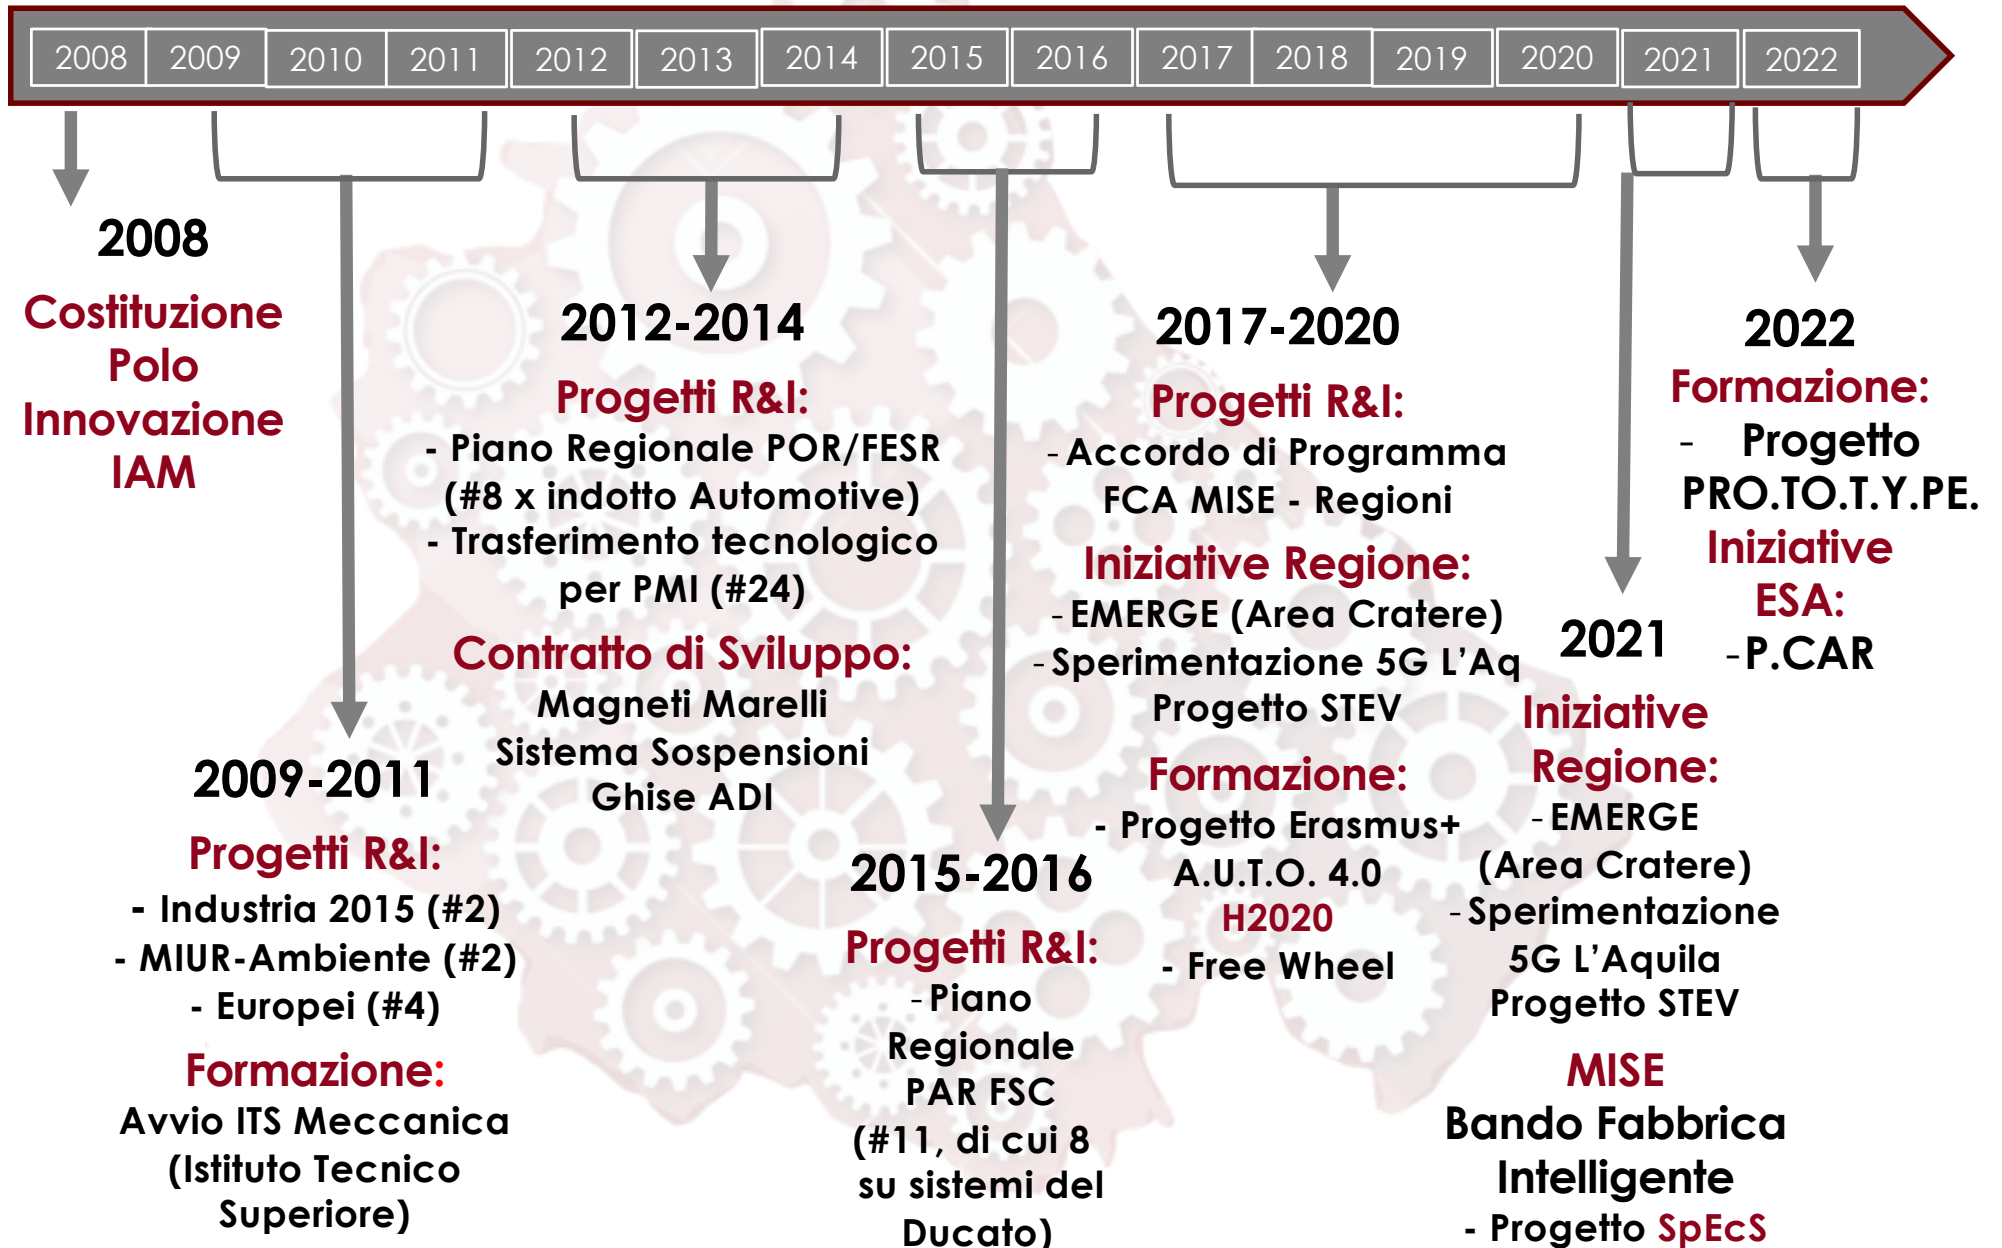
2008 2009 2010 2011 2012 2013 2014 2015 2016 2017 2018 2019 2020 2021 2022

2008
Costituzione Polo Innovazione IAM

2009-2011
Progetti R&I:
- Industria 2015 (#2)
- MIUR-Ambiente (#2)
- Europei (#4)
Formazione:
Avvio ITS Meccanica (Istituto Tecnico Superiore)

2012-2014
Progetti R&I:
- Piano Regionale POR/FESR (#8 x indotto Automotive)
- Trasferimento tecnologico per PMI (#24)
Contratto di Sviluppo:
Magneti Marelli
Sistema Sospensioni
Ghise ADI

2015-2016
Progetti R&I:
- Piano Regionale PAR FSC (#11, di cui 8 su sistemi del Ducato)

2017-2020
Progetti R&I:
- Accordo di Programma FCA MISE - Regioni
Iniziative Regione:
- EMERGE (Area Cratere)
- Sperimentazione 5G L'Aq Progetto STEV
Formazione:
- Progetto Erasmus+ A.U.T.O. 4.0
H2020
- Free Wheel

2021
Iniziative Regione:
- EMERGE (Area Cratere)
- Sperimentazione 5G L'Aquila Progetto STEV
MISE
Bando Fabbrica Intelligente
- Progetto SpEcS

2022
Formazione:
- Progetto PRO.TO.T.Y.PE.
Iniziative ESA:
- P.CAR